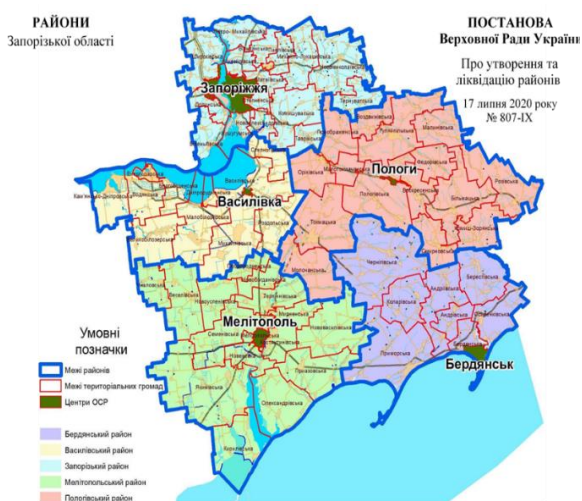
РАЙОНИ
Запорізької області

ПОСТАНОВА
Верховної Ради України
Про утворення та ліквідацію районів
17 липня 2020 року
№ 807-IX

Запоріжжя
Пологи
Василівка
Мелітополь
Бердянськ

Умовні позначки
Межі районів
Межі територіальних громад
Центри ОСР

Бердянський район
Василівський район
Запорізький район
Мелітопольський район
Пологівський район